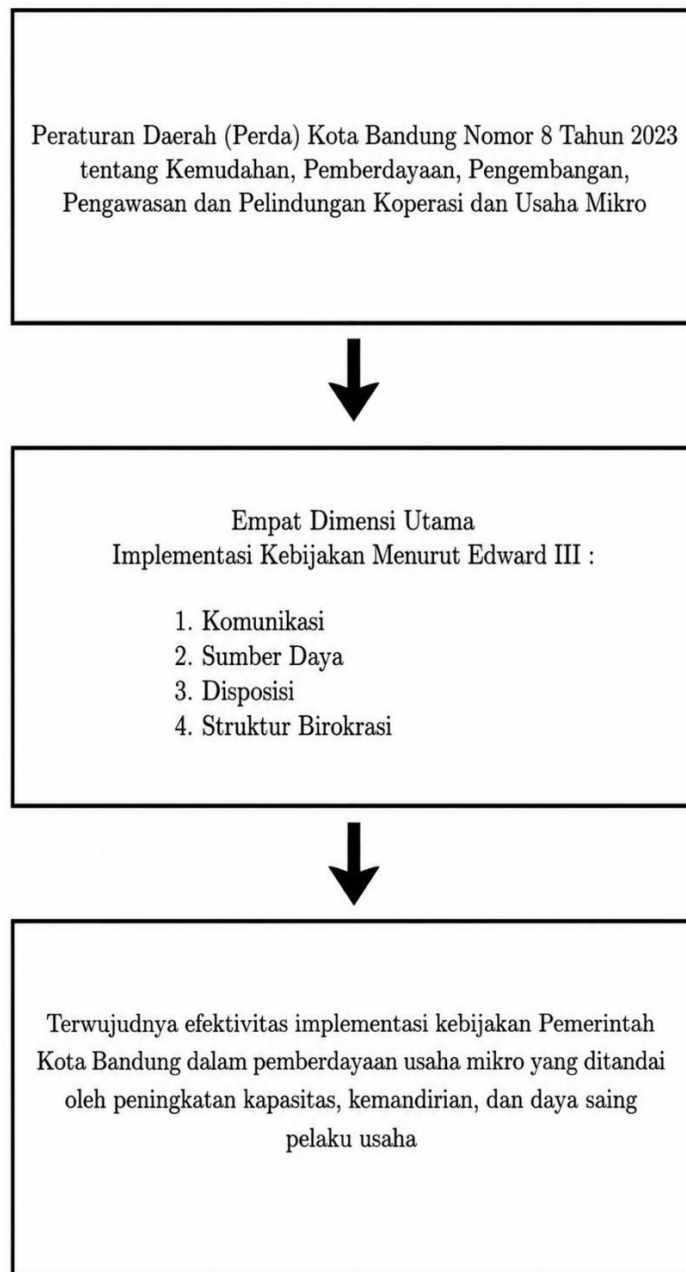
Peraturan Daerah (Perda) Kota Bandung Nomor 8 Tahun 2023 tentang Kemudahan, Pemberdayaan, Pengembangan, Pengawasan dan Pelindungan Koperasi dan Usaha Mikro

Empat Dimensi Utama
Implementasi Kebijakan Menurut Edward III :

1. Komunikasi
2. Sumber Daya
3. Disposisi
4. Struktur Birokrasi

Terwujudnya efektivitas implementasi kebijakan Pemerintah Kota Bandung dalam pemberdayaan usaha mikro yang ditandai oleh peningkatan kapasitas, kemandirian, dan daya saing pelaku usaha